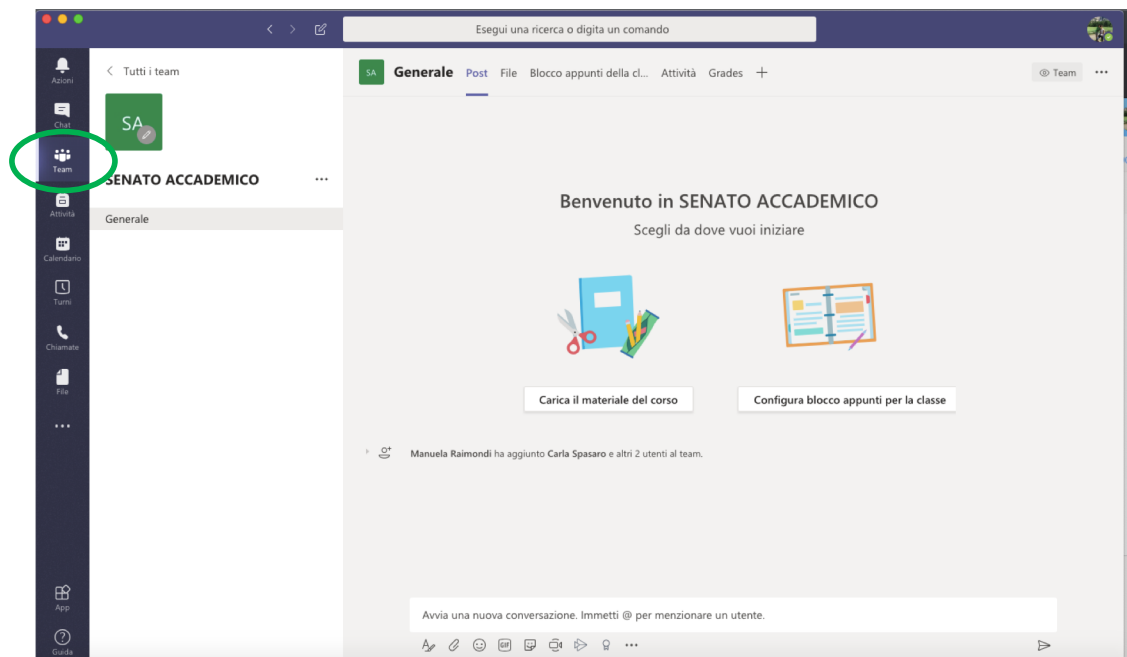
Esegui una ricerca o digita un comando

Azioni
Chat
Team
Attività
Calendario
Turni
Chiamate
File
...
App
Guida

< Tutti i team

SA

SENATO ACCADEMICO ...

Generale

SA Generale Post File Blocco appunti della cl... Attività Grades +

Team ...

Benvenuto in SENATO ACCADEMICO

Scegli da dove vuoi iniziare

Carica il materiale del corso

Configura blocco appunti per la classe

Manuela Raimondi ha aggiunto Carla Spasaro e altri 2 utenti al team.

Avvia una nuova conversazione. Immetti @ per menzionare un utente.